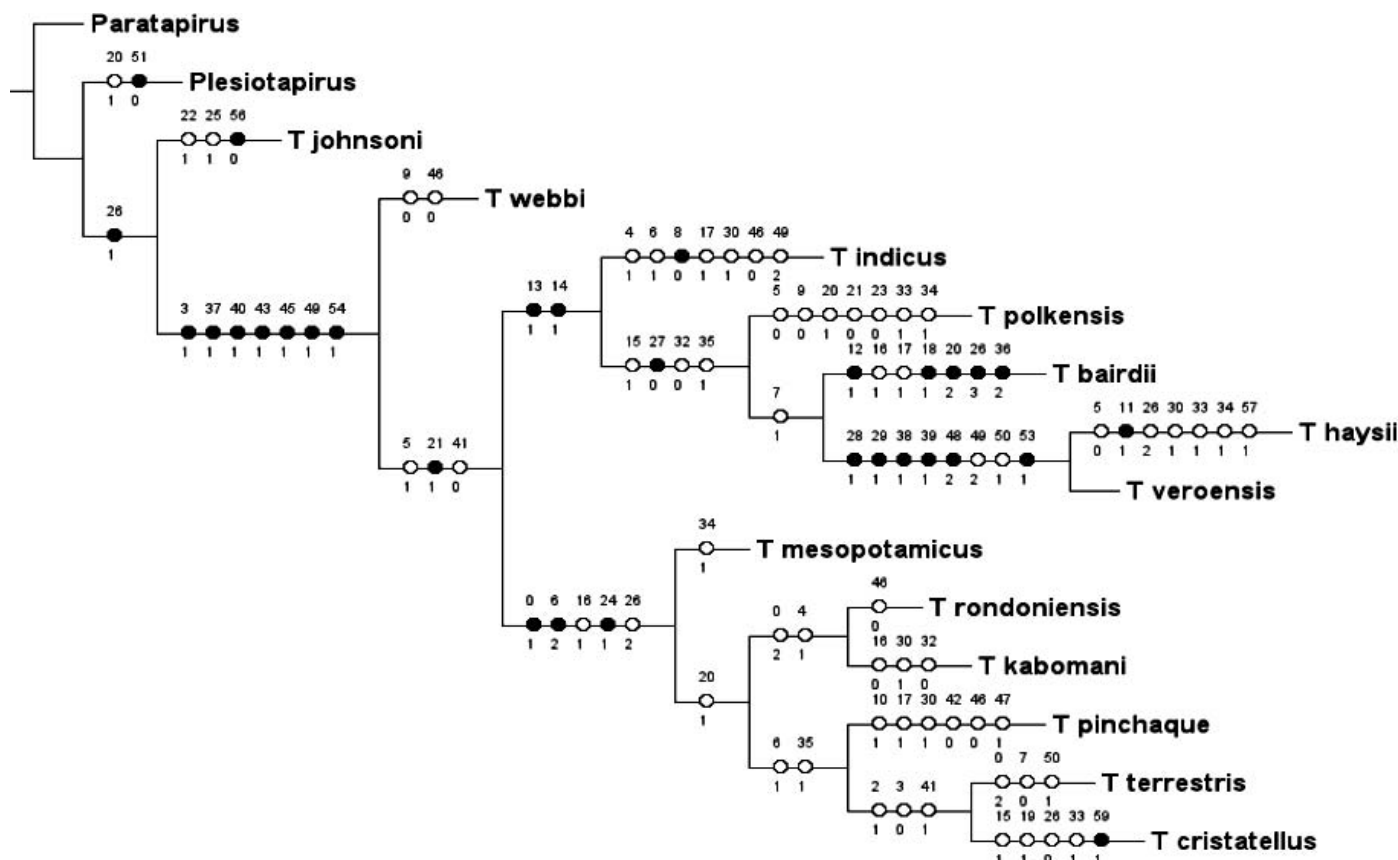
Paratapirus
20 51
1 0
Plesiotapirus
22 25 56
1 1 0
T johnsoni
26
1
9 46
0 0
T webbi
3 37 40 43 45 49 54
1 1 1 1 1 1 1
4 6 8 17 30 46 49
1 1 0 1 1 0 2
T indicus
13 14
1 1
5 9 20 21 23 33 34
0 0 1 0 0 1 1
T polkensis
15 27 32 35
1 0 0 1
12 16 17 18 20 26 36
1 1 1 1 2 3 2
T bairdii
7
1
5 11 26 30 33 34 57
0 1 2 1 1 1 1
T haysii
28 29 38 39 48 49 50 53
1 1 1 1 2 2 1 1
T veroensis
5 21 41
1 1 0
34
1
T mesopotamicus
46
0
T rondoniensis
0 4
2 1
16 30 32
0 1 0
T kabomani
0 6 16 24 26
1 2 1 1 2
20
1
10 17 30 42 46 47
1 1 1 0 0 1
T pinchaque
6 35
1 1
0 7 50
2 0 1
T terrestris
2 3 41
1 0 1
15 19 26 33 59
1 1 0 1 1
T cristatellus